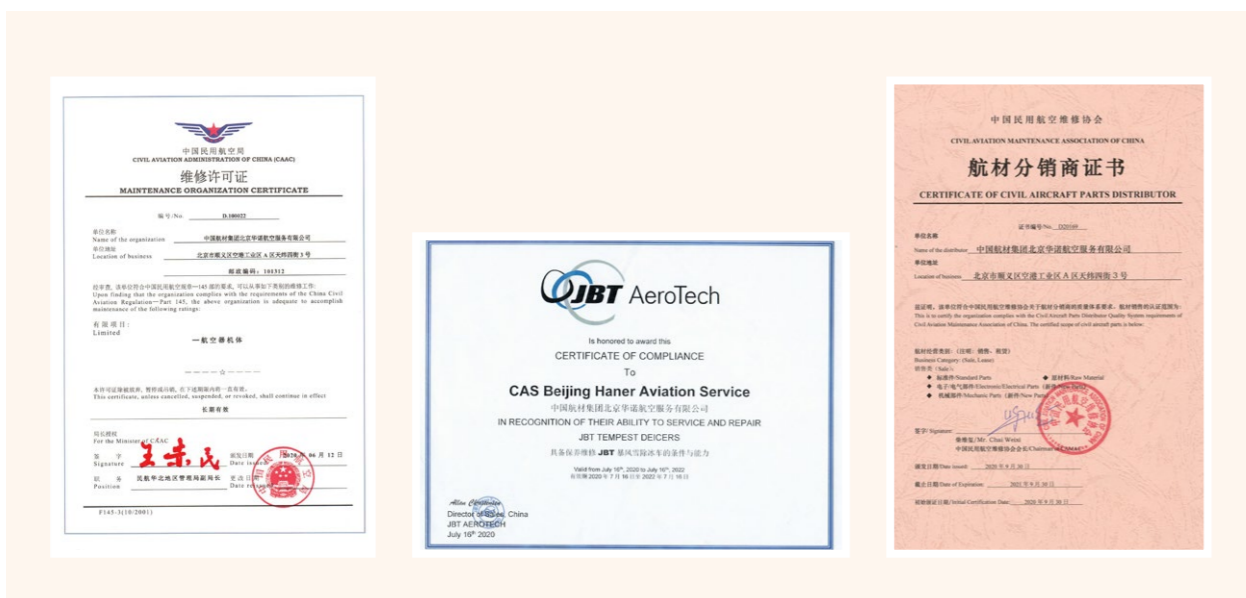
中国民用航空局
CIVIL AVIATION ADMINISTRATION OF CHINA (CAAC)
维修许可证
MAINTENANCE ORGANIZATION CERTIFICATE

编号/No. D.100022

单位名称
Name of the organization 中国航材集团北京华诺航空服务有限公司
单位地址
Location of business 北京市顺义区空港工业区A区天纬四街3号
邮政编码: 101312

经审查，该单位符合中国民用航空规章一145部的要求，可以从事如下类别的维修工作:
Upon finding that the organization complies with the requirements of the China Civil Aviation Regulation—Part 145, the above organization is adequate to accomplish maintenance of the following ratings:

有限项目:
Limited
一航空器机体

本许可证除被放弃、暂停或吊销，在下述期限内将一直有效:
This certificate, unless cancelled, suspended, or revoked, shall continue in effect
长期有效

民航局授权
For the Minister of CAAC
签字 Signature 王未民
颁发日期 Date issued 2020年06月12日
职务 Position 民航华北地区管理局副局长
更改日期 Date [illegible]

F145-3(10/2001)

JBT AeroTech
Is honored to award this
CERTIFICATE OF COMPLIANCE
To
CAS Beijing Haner Aviation Service
中国航材集团北京华诺航空服务有限公司
IN RECOGNITION OF THEIR ABILITY TO SERVICE AND REPAIR
JBT TEMPEST DEICERS
具备保养维修 JBT 暴风雪除冰车的条件与能力
Valid from July 16th, 2020 to July 16th, 2022
有效期 2020年7月16日至 2022年7月16日
Director of Sales, China
JBT AEROTECH
July 16th 2020

中国民用航空维修协会
CIVIL AVIATION MAINTENANCE ASSOCIATION OF CHINA
航材分销商证书
CERTIFICATE OF CIVIL AIRCRAFT PARTS DISTRIBUTOR
证书编号/No. D20549
单位名称
Name of the distributor 中国航材集团北京华诺航空服务有限公司
单位地址
Location of business 北京市顺义区空港工业区A区天纬四街3号
兹证明，该单位符合中国民用航空维修协会关于航材分销商质量体系要求，航材销售的认证范围为:
This is to certify the organization complies with the Civil Aircraft Parts Distributor Quality System requirements of Civil Aviation Maintenance Association of China. The certified scope of civil aircraft parts is below:
航材经营类别:(出租、销售、租赁)
Business Category: (Sale, Lease)
销售类(Sale):
◆ 标准件/Standard Parts ◆ 原材料/Raw Material
◆ 电子、电气部件/Electronic/Electrical Parts (新件/New Parts)
◆ 机械部件/Mechanic Parts (新件/New Parts)
签字/Signature:
柴维玺/Mr. Chai Weixi
中国民用航空维修协会会长/Chairman of CAMAC
颁发日期/Date issued: 2020年9月30日
截止日期/Date of Expiration: 2021年9月30日
初始颁证日期/Initial Certification Date: 2020年9月30日